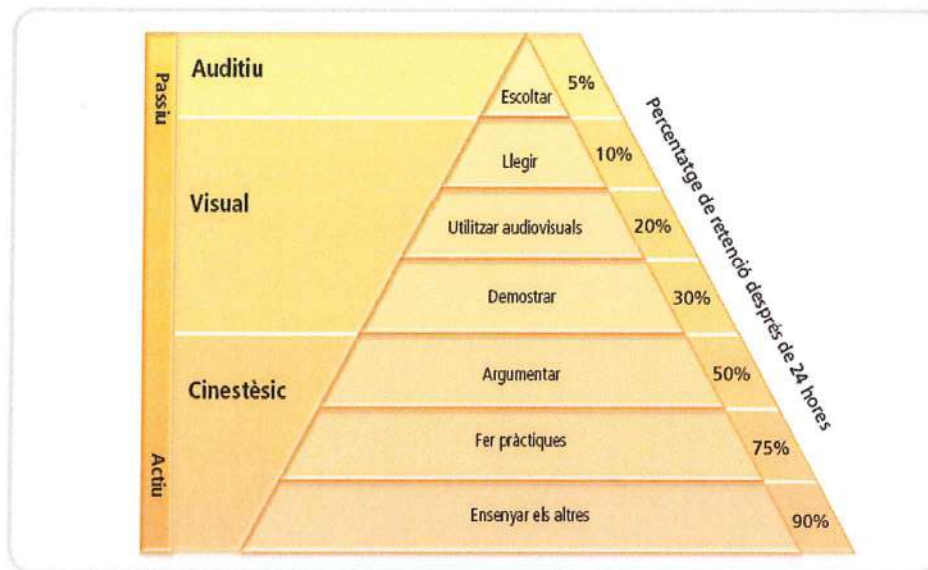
Passiu

Actiu

Auditiu

Visual

Cinestèsic

Escoltar 5%

Llegir 10%

Utilitzar audiovisuals 20%

Demostrar 30%

Argumentar 50%

Fer pràctiques 75%

Ensenyar els altres 90%

Percentatge de retenció després de 24 hores